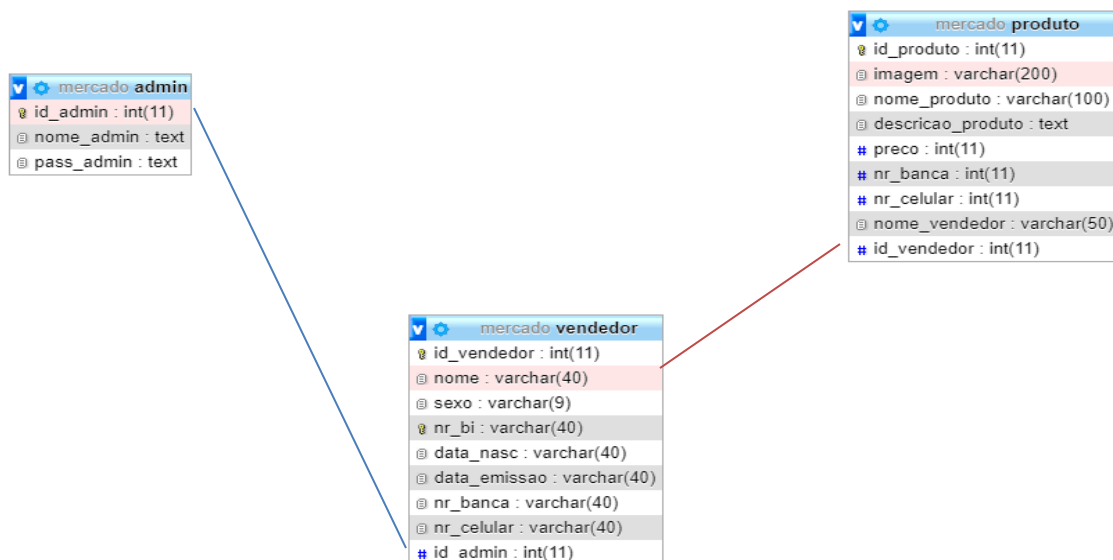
mercado produto
id_produto : int(11)
imagem : varchar(200)
nome_produto : varchar(100)
descricao_produto : text
preco : int(11)
nr_banca : int(11)
nr_celular : int(11)
nome_vendedor : varchar(50)
id_vendedor : int(11)

mercado admin
id_admin : int(11)
nome_admin : text
pass_admin : text

mercado vendedor
id_vendedor : int(11)
nome : varchar(40)
sexo : varchar(9)
nr_bi : varchar(40)
data_nasc : varchar(40)
data_emissao : varchar(40)
nr_banca : varchar(40)
nr_celular : varchar(40)
id_admin : int(11)